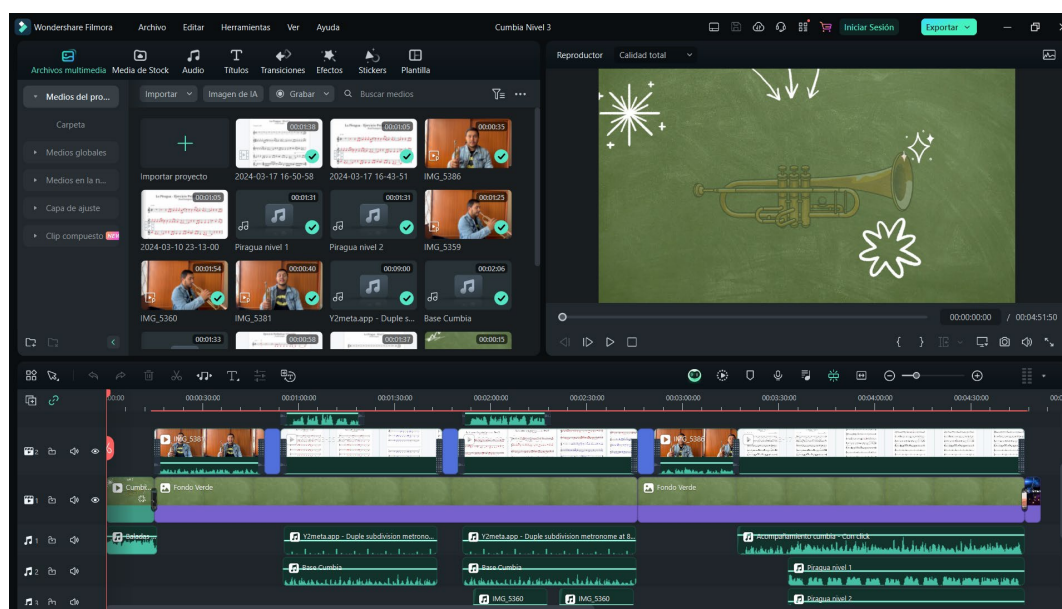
Wondershare Filmora Archivo Editar Herramientas Ver Ayuda Cumbia Nivel 3 Iniciar Sesión Exportar

Archivos multimedia Media de Stock Audio Títulos Transiciones Efectos Stickers Plantilla

Reproductor Calidad total

Medios del pro...
Carpeta
Medios globales
Medios en la n...
Capa de ajuste
Clip compuesto NEW

Importar Imagen de IA Grabar Buscar medios

Importar proyecto
00:01:38 2024-03-17 16-50-58
00:01:05 2024-03-17 16-43-51
00:00:35 IMG_5386
00:01:05 2024-03-10 23-13-00
00:01:31 Piragua nivel 1
00:01:31 Piragua nivel 2
00:01:25 IMG_5359
00:01:54 IMG_5360
00:00:40 IMG_5381
00:09:00 Y2meta.app - Duple s...
00:02:06 Base Cumbia
00:01:33
00:00:58
00:01:37
00:00:15

00:00:00:00 / 00:04:51:50

00:00 00:00:30:00 00:01:00:00 00:01:30:00 00:02:00:00 00:02:30:00 00:03:00:00 00:03:30:00 00:04:00:00 00:04:30:00

IMG_538 IMG_5386

Cumbi... Fondo Verde Fondo Verde

Saludos Y2meta.app - Duple subdivision metrono... Y2meta.app - Duple subdivision metronome at 8... Acompañamiento cumbia - con click

Base Cumbia Base Cumbia Piragua nivel 1

IMG_5360 IMG_5360 Piragua nivel 2

1 2 3